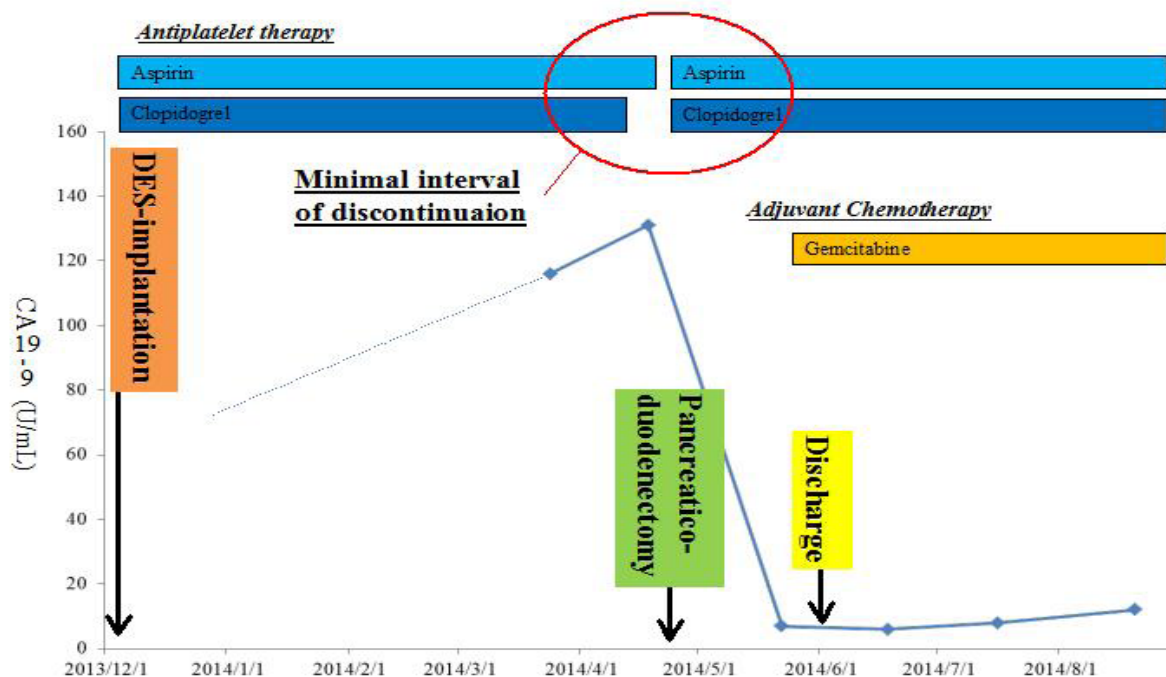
Antiplatelet therapy

Aspirin

Aspirin

Clopidogrel

Clopidogrel

Minimal interval of discontinuaion

Adjuvant Chemotherapy

Gemcitabine

DES-implantation

Pancreatico-duodenectomy

Discharge

CA 19 - 9 (U/mL)

160
140
120
100
80
60
40
20
0

2013/12/1
2014/1/1
2014/2/1
2014/3/1
2014/4/1
2014/5/1
2014/6/1
2014/7/1
2014/8/1